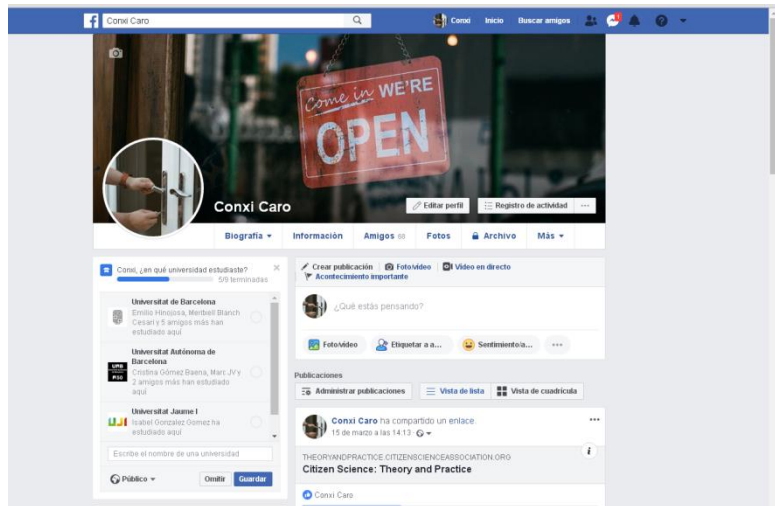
f Conxi Caro

Conxi Inicio Buscar amigos

Come in WE'RE OPEN

Conxi Caro

Editar perfil Registro de actividad ···

Biografía Información Amigos 60 Fotos Archivo Más

Conxi, ¿en qué universidad estudiaste?
5/9 terminadas

Universitat de Barcelona
Emilio Hinojosa, Meritxell Blanch Cesari y 5 amigos más han estudiado aquí

Universitat Autònoma de Barcelona
Cristina Gómez Baena, Marc JV y 2 amigos más han estudiado aquí

Universitat Jaume I
Isabel Gonzalez Gomez ha estudiado aquí

Escribe el nombre de una universidad

Público Omitir Guardar

Crear publicación Foto/video Video en directo
Acontecimiento importante

¿Qué estás pensando?

Foto/video Etiquetar a a... Sentimiento/a... ···

Publicaciones

Administrar publicaciones Vista de lista Vista de cuadrícula

Conxi Caro ha compartido un enlace.
15 de marzo a las 14:13 ·

THEORYANDPRACTICE.CITIZENSCIENCEASSOCIATION.ORG
Citizen Science: Theory and Practice

Conxi Caro